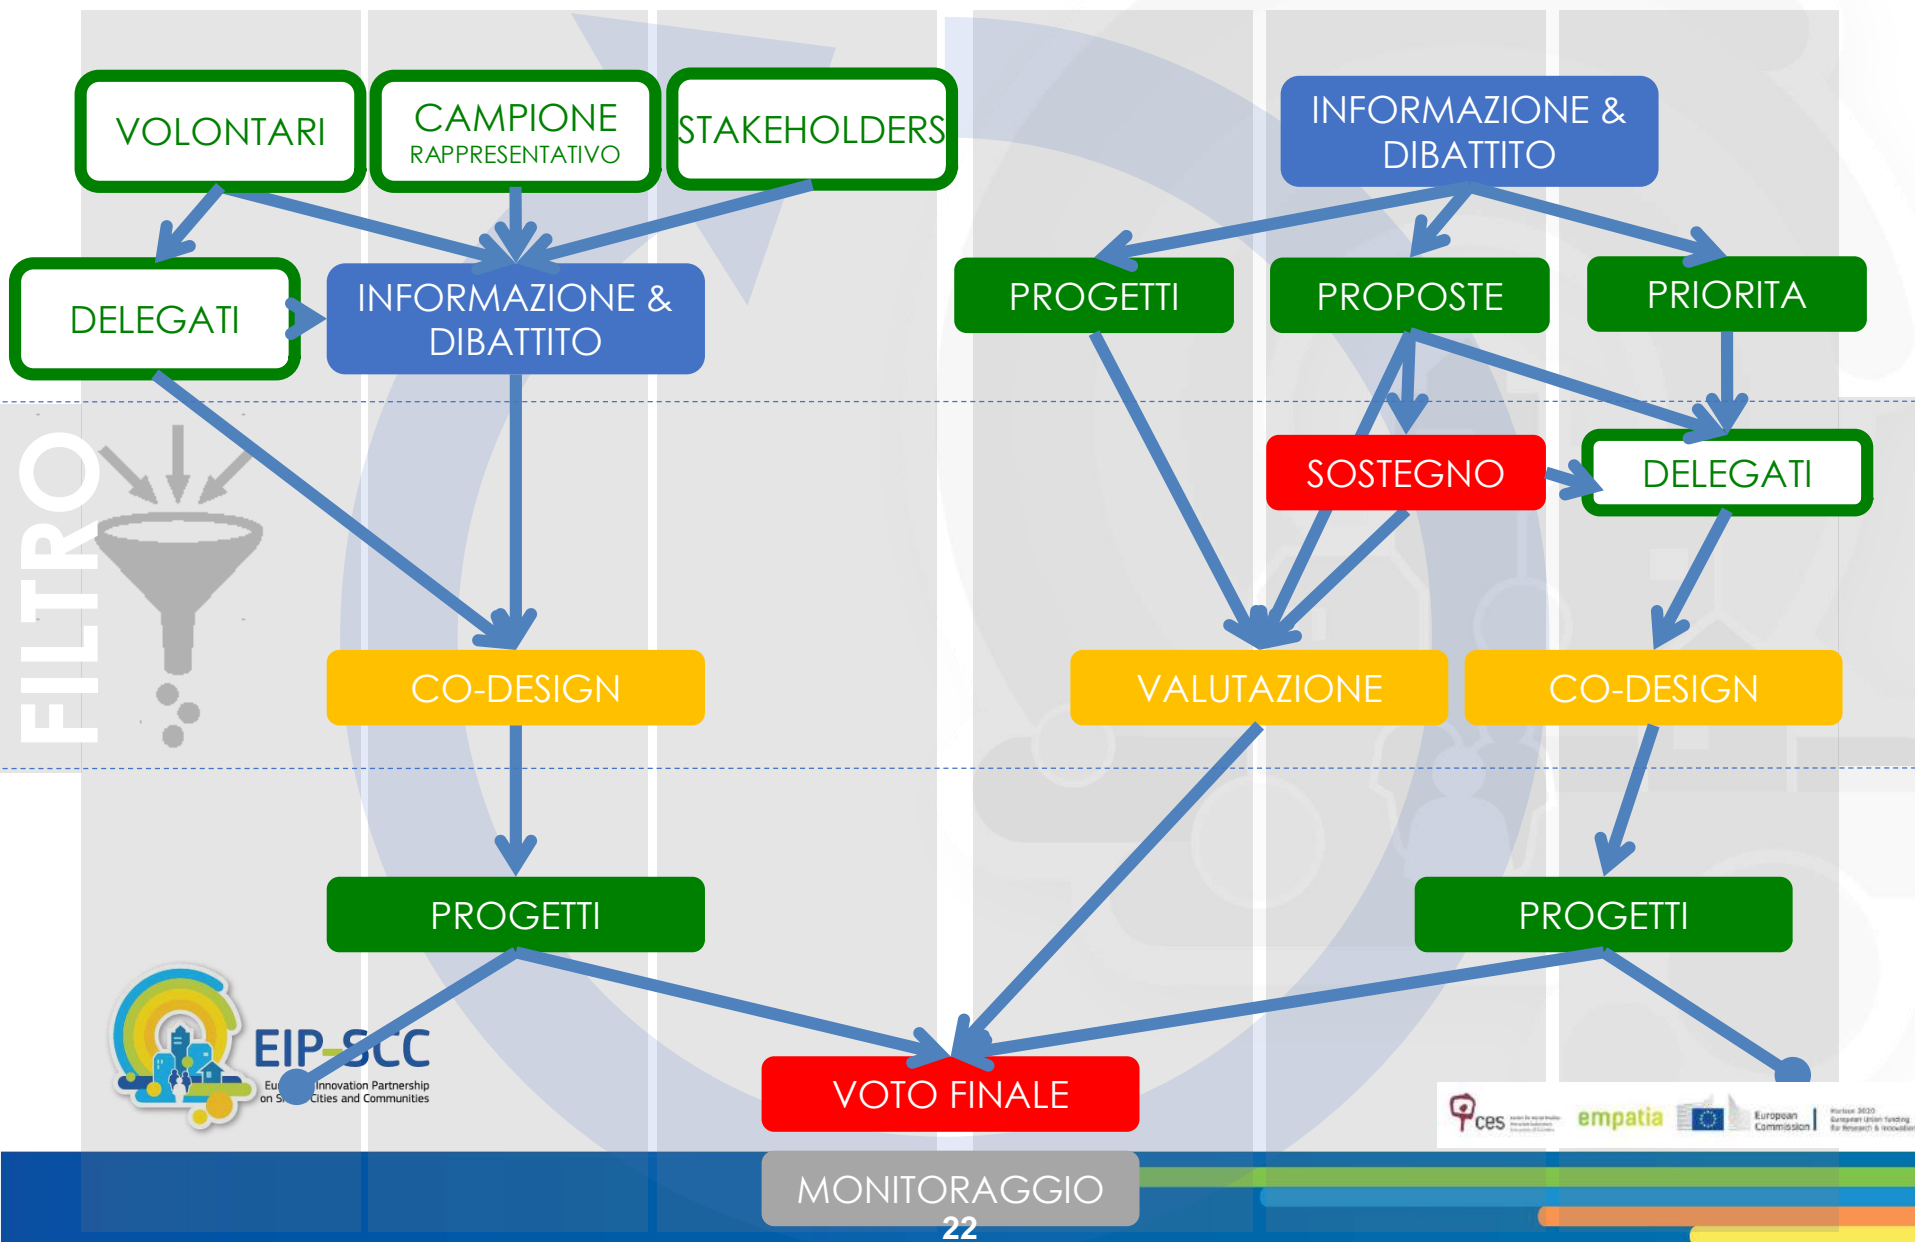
VOLONTARI

CAMPIONE RAPPRESENTATIVO

STAKEHOLDERS

DELEGATI

INFORMAZIONE & DIBATTITO

FILTRO

CO-DESIGN

PROGETTI

INFORMAZIONE & DIBATTITO

PROGETTI

PROPOSTE

PRIORITA

SOSTEGNO

DELEGATI

VALUTAZIONE

CO-DESIGN

PROGETTI

VOTO FINALE

MONITORAGGIO

EIP-SCC
Eu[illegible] Innovation Partnership on S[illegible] Cities and Communities

ces

empatia

European Commission

Horizon 2020

22